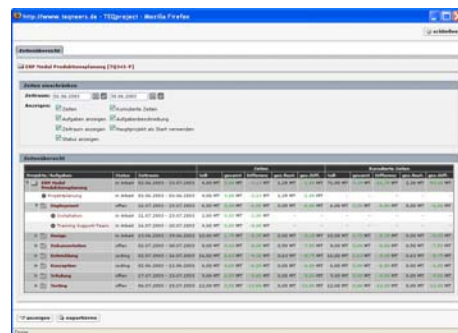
http://www.tsp...de - TSQproject - Mozilla Firefox

schließen

Zeitenübersicht

ERP Modul Produktionsplanung [TQ341-P]

Zeiten einschränken

Zeitraum: 01.06.2003 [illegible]

Anzeigen: Zeiten | Kumulierte Zeiten
Aufgaben anzeigen | Aufgabenbeschreibung
Zeitraum anzeigen | Hauptprojekt als Start verwenden
Status anzeigen

Zeitenübersicht

| Projekte/Aufgaben | Status | Zeitraum | Zeiten | | | | | Kumulierte Zeiten | | | | |
|---|---|---|---|---|---|---|---|---|---|---|---|---|
| ERP Modul Produktionsplanung | in Arbeit | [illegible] | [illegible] | | | | | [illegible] | | | | |
| Projektplanung | in Arbeit | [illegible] | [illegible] | | | | | | | | | |
| Deployment | offen | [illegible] | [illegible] | | | | | | | | | |
| Installation | in Arbeit | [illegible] | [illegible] | | | | | | | | | |
| Training Support-Team | in Arbeit | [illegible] | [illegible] | | | | | | | | | |
| Design | in Arbeit | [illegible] | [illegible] | | | | | | | | | |
| Dokumentation | offen | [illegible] | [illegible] | | | | | | | | | |
| Entwicklung | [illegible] | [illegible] | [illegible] | | | | | | | | | |
| Konzeption | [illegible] | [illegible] | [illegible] | | | | | | | | | |
| Schulung | offen | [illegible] | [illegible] | | | | | | | | | |
| Testing | offen | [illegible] | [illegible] | | | | | | | | | |

anzeigen | exportieren

Done